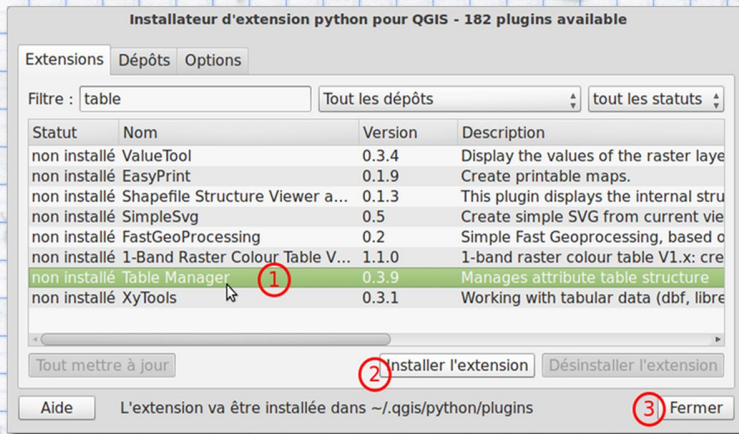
Installateur d'extension python pour QGIS - 182 plugins available

Extensions | Dépôts | Options

Filtre : table | Tout les dépôts | tout les statuts

| Statut | Nom | Version | Description |
|---|---|---|---|
| non installé | ValueTool | 0.3.4 | Display the values of the raster laye |
| non installé | EasyPrint | 0.1.9 | Create printable maps. |
| non installé | Shapefile Structure Viewer a... | 0.1.3 | This plugin displays the internal stru |
| non installé | SimpleSvg | 0.5 | Create simple SVG from current vie |
| non installé | FastGeoProcessing | 0.2 | Simple Fast Geoprocessing, based o |
| non installé | 1-Band Raster Colour Table V... | 1.1.0 | 1-band raster colour table V1.x: cre |
| non installé | Table Manager | 0.3.9 | Manages attribute table structure |
| non installé | XyTools | 0.3.1 | Working with tabular data (dbf, libre |

1

Tout mettre à jour | 2 Installer l'extension | Désinstaller l'extension

Aide | L'extension va être installée dans ~/.qgis/python/plugins | 3 Fermer